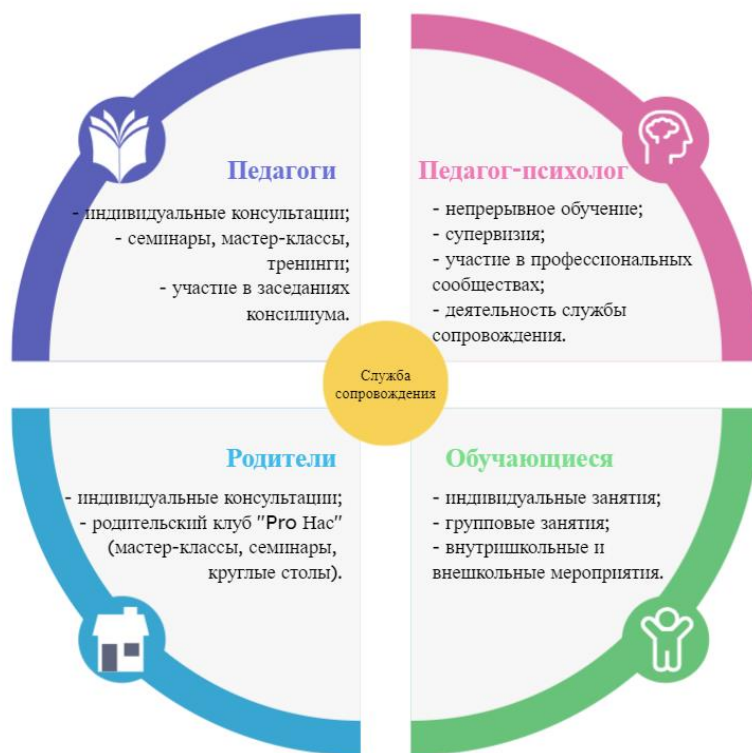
Педагоги

- индивидуальные консультации;
- семинары, мастер-классы, тренинги;
- участие в заседаниях консилиума.

Педагог-психолог

- непрерывное обучение;
- супервизия;
- участие в профессиональных сообществах;
- деятельность службы сопровождения.

Служба сопровождения

Родители

- индивидуальные консультации;
- родительский клуб "Pro Нас" (мастер-классы, семинары, круглые столы).

Обучающиеся

- индивидуальные занятия;
- групповые занятия;
- внутришкольные и внешкольные мероприятия.